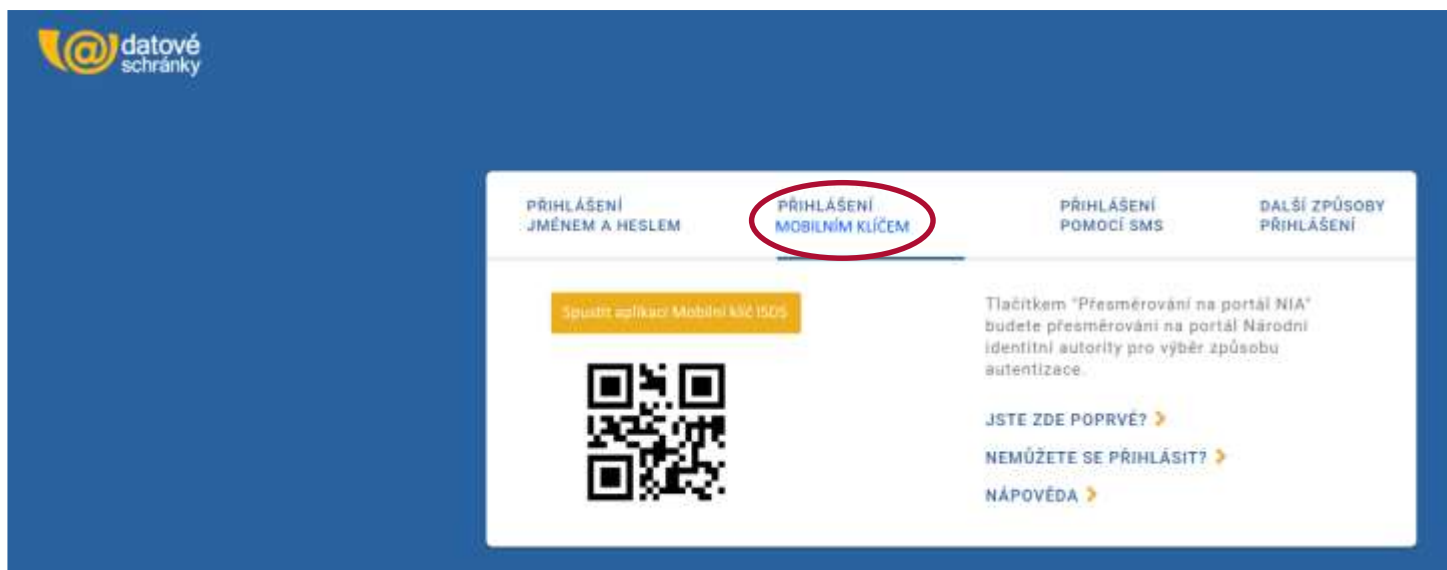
datové schránky

PŘIHLÁŠENÍ JMÉNEM A HESLEM

PŘIHLÁŠENÍ MOBILNÍM KLÍČEM

PŘIHLÁŠENÍ POMOCÍ SMS

DALŠÍ ZPŮSOBY PŘIHLÁŠENÍ

Spustit aplikaci Mobilní klíč ISDS

Tlačítkem "Přesměrování na portál NIA" budete přesměrováni na portál Národní identitní autority pro výběr způsobu autentizace.

JSTE ZDE POPRVÉ?

NEMŮŽETE SE PŘIHLÁSIT?

NÁPOVĚDA